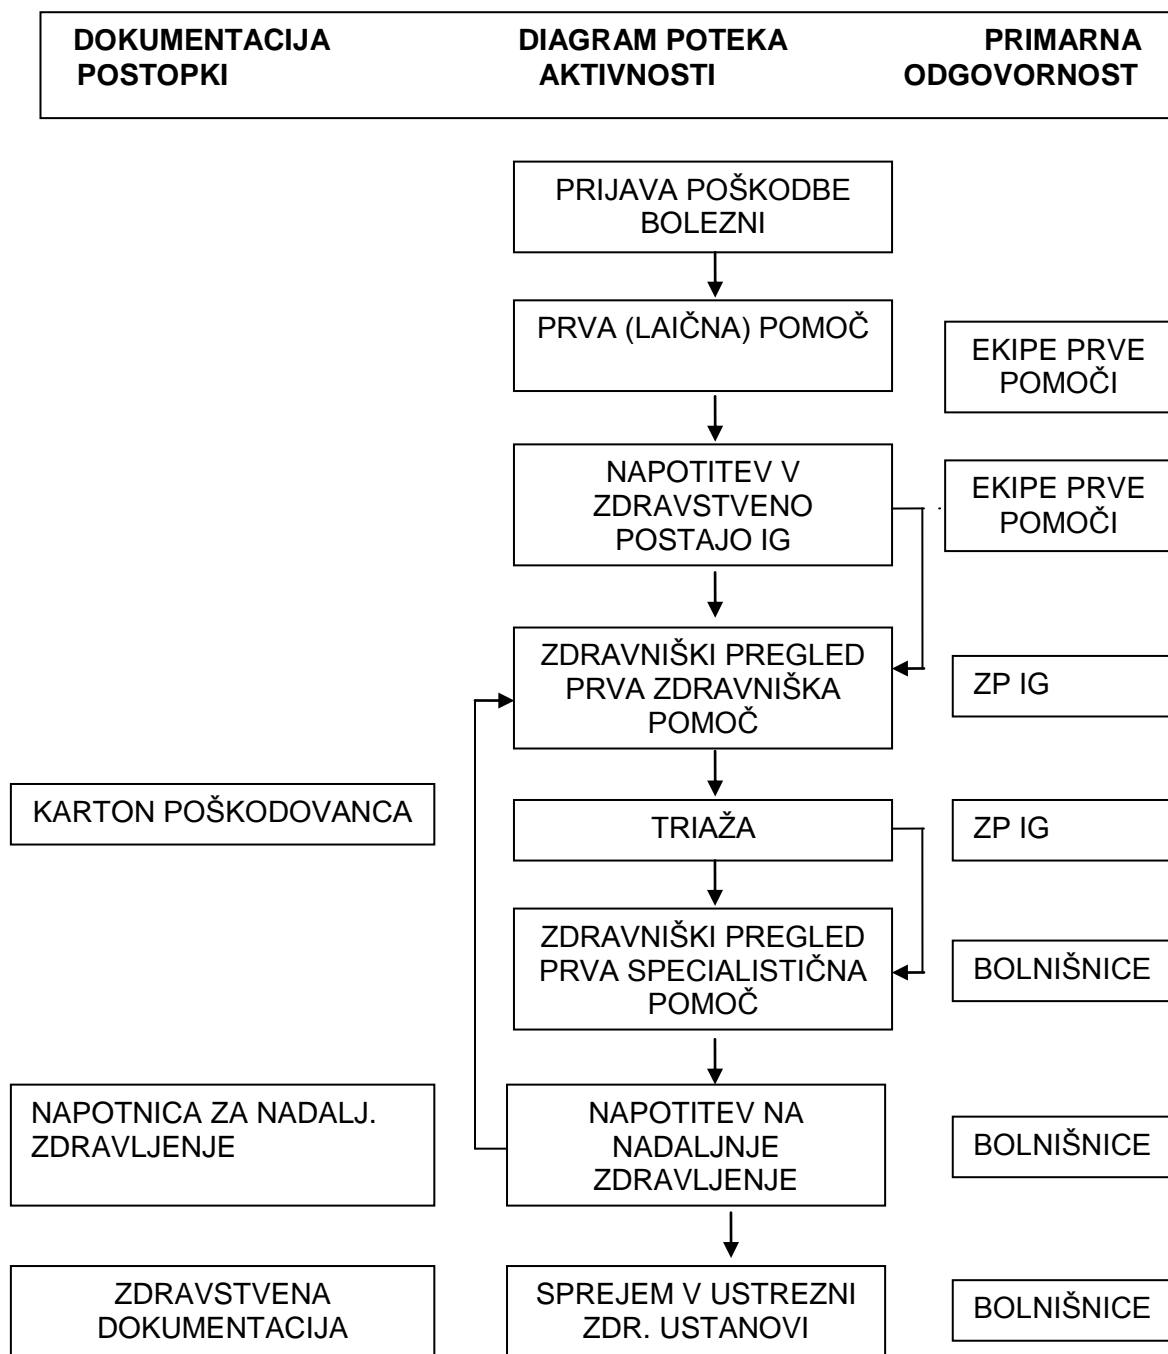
DOKUMENTACIJA POSTOPKI

DIAGRAM POTEKA AKTIVNOSTI

PRIMARNA ODGOVORNOST

PRIJAVA POŠKODBE BOLEZNI

PRVA (LAIČNA) POMOČ

EKIPE PRVE POMOČI

NAPOTITEV V ZDRAVSTVENO POSTAJO IG

EKIPE PRVE POMOČI

ZDRAVNIŠKI PREGLED PRVA ZDRAVNIŠKA POMOČ

ZP IG

KARTON POŠKODOVANCA

TRIAŽA

ZP IG

ZDRAVNIŠKI PREGLED PRVA SPECIALISTIČNA POMOČ

BOLNIŠNICE

NAPOTNICA ZA NADALJ. ZDRAVLJENJE

NAPOTITEV NA NADALJNJE ZDRAVLJENJE

BOLNIŠNICE

ZDRAVSTVENA DOKUMENTACIJA

SPREJEM V USTREZNI ZDR. USTANOVI

BOLNIŠNICE